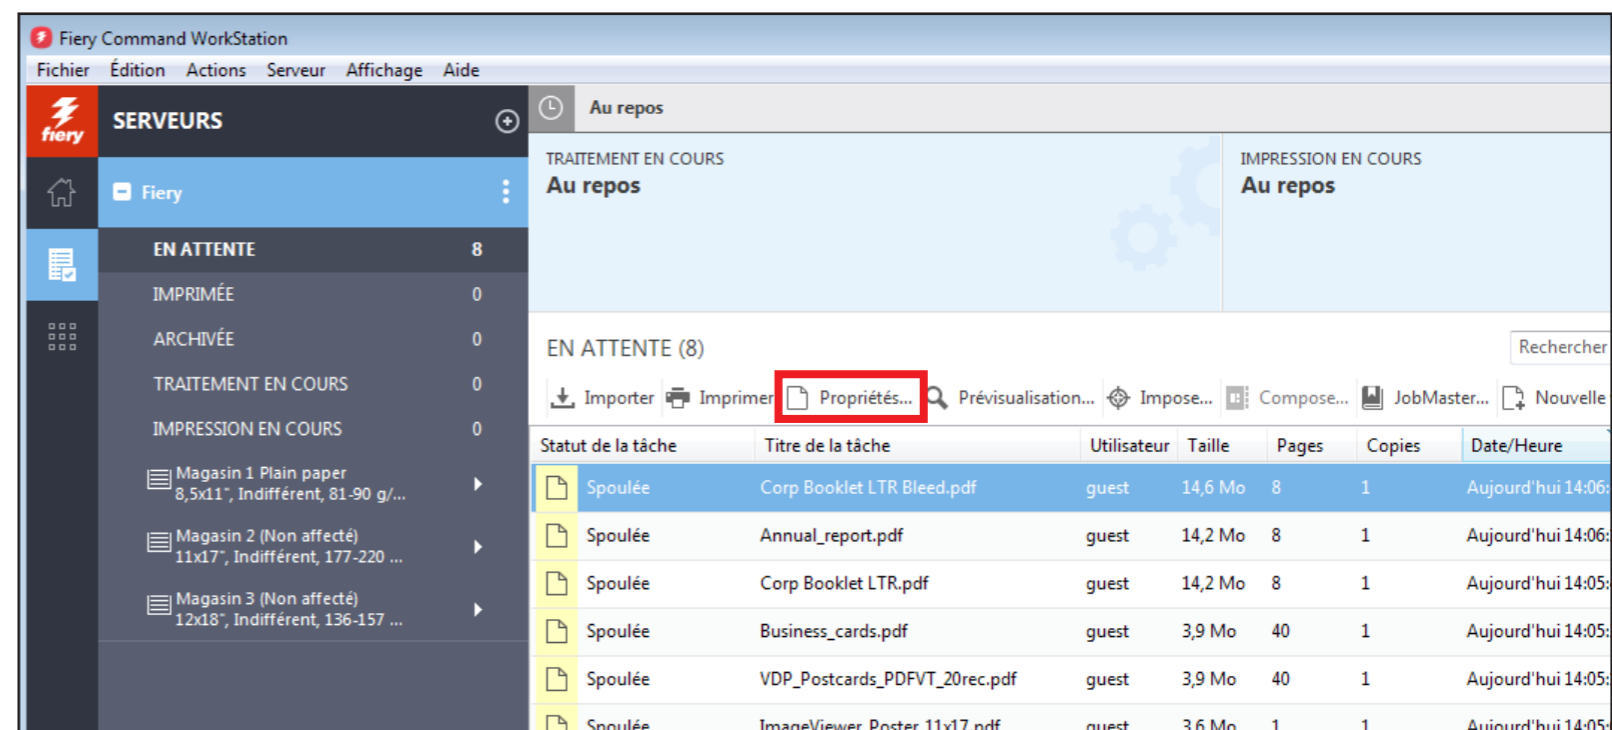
Fiery Command WorkStation

Fichier Édition Actions Serveur Affichage Aide

fiery

SERVEURS

Fiery

EN ATTENTE 8
IMPRIMÉE 0
ARCHIVÉE 0
TRAITEMENT EN COURS 0
IMPRESSION EN COURS 0

Magasin 1 Plain paper
8,5x11", Indifférent, 81-90 g/...

Magasin 2 (Non affecté)
11x17", Indifférent, 177-220 ...

Magasin 3 (Non affecté)
12x18", Indifférent, 136-157 ...

Au repos

TRAITEMENT EN COURS
Au repos

IMPRESSION EN COURS
Au repos

EN ATTENTE (8)

Rechercher

Importer Imprimer Propriétés... Prévisualisation... Impose... Compose... JobMaster... Nouvelle

| Statut de la tâche | Titre de la tâche | Utilisateur | Taille | Pages | Copies | Date/Heure |
|---|---|---|---|---|---|---|
| Spoulée | Corp Booklet LTR Bleed.pdf | guest | 14,6 Mo | 8 | 1 | Aujourd'hui 14:06: |
| Spoulée | Annual_report.pdf | guest | 14,2 Mo | 8 | 1 | Aujourd'hui 14:06: |
| Spoulée | Corp Booklet LTR.pdf | guest | 14,2 Mo | 8 | 1 | Aujourd'hui 14:05: |
| Spoulée | Business_cards.pdf | guest | 3,9 Mo | 40 | 1 | Aujourd'hui 14:05: |
| Spoulée | VDP_Postcards_PDFVT_20rec.pdf | guest | 3,9 Mo | 40 | 1 | Aujourd'hui 14:05: |
| Spoulée | ImageViewer_Poster_11x17.pdf | guest | 3,6 Mo | 1 | 1 | Aujourd'hui 14:05: |